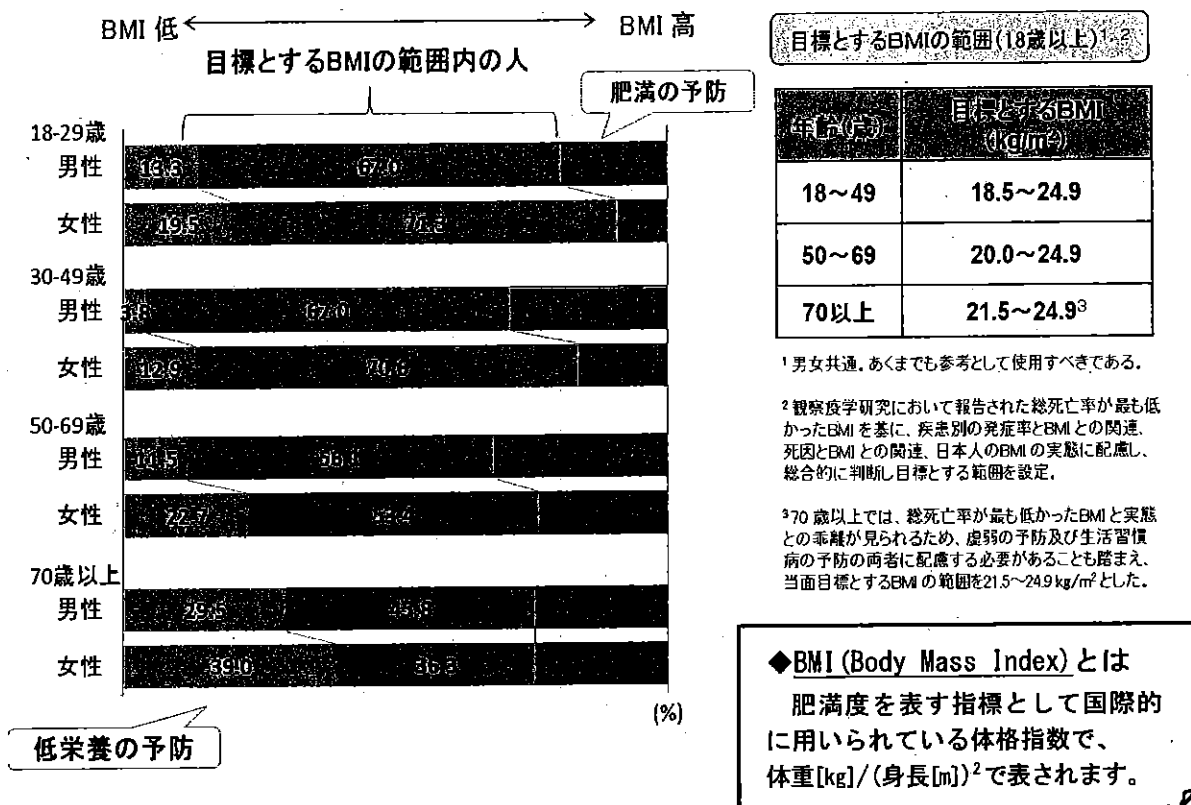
BMI 低 ⟷ BMI 高

目標とするBMIの範囲内の人

肥満の予防

18-29歳
男性 13.3 67.0

女性 19.5 71.3

30-49歳
男性 3.8 67.0

女性 12.9 70.6

50-69歳
男性 10.5 56.8

女性 22.7 53.4

70歳以上
男性 29.5 45.8

女性 39.0 36.5

(%)

低栄養の予防

目標とするBMIの範囲(18歳以上)$^{1,2}$

| 年齢(歳) | 目標とするBMI (kg/m$^2$) |
|---|---|
| 18〜49 | 18.5〜24.9 |
| 50〜69 | 20.0〜24.9 |
| 70以上 | 21.5〜24.9$^3$ |

$^1$男女共通。あくまでも参考として使用すべきである。

$^2$観察疫学研究において報告された総死亡率が最も低かったBMIを基に、疾患別の発症率とBMIとの関連、死因とBMIとの関連、日本人のBMIの実態に配慮し、総合的に判断し目標とする範囲を設定。

$^3$70歳以上では、総死亡率が最も低かったBMIと実態との乖離が見られるため、虚弱の予防及び生活習慣病の予防の両者に配慮する必要があることも踏まえ、当面目標とするBMIの範囲を21.5〜24.9 kg/m$^2$とした。

◆BMI(Body Mass Index)とは
肥満度を表す指標として国際的に用いられている体格指数で、体重[kg]/(身長[m])$^2$で表されます。